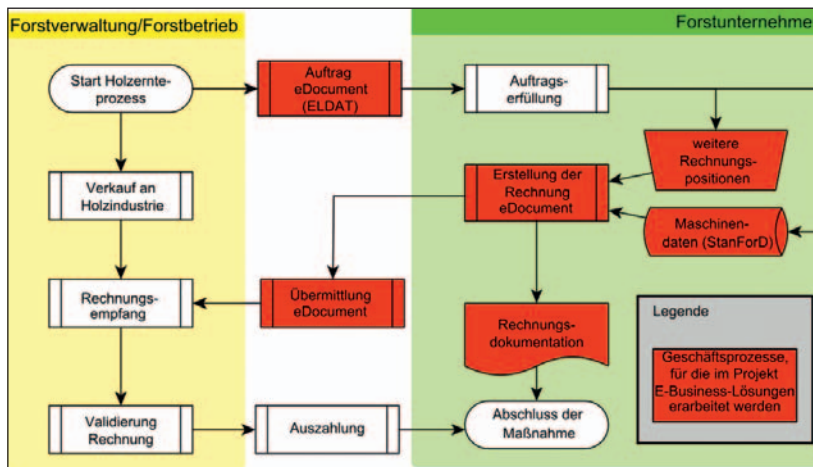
Forstverwaltung/Forstbetrieb

Forstunternehme

Start Holzernteprozess

Auftrag eDocument (ELDAT)

Auftragserfüllung

weitere Rechnungspositionen

Verkauf an Holzindustrie

Erstellung der Rechnung eDocument

Maschinendaten (StanForD)

Rechnungsempfang

Übermittlung eDocument

Rechnungsdokumentation

Legende

Geschäftsprozesse, für die im Projekt E-Business-Lösungen erarbeitet werden

Validierung Rechnung

Auszahlung

Abschluss der Maßnahme